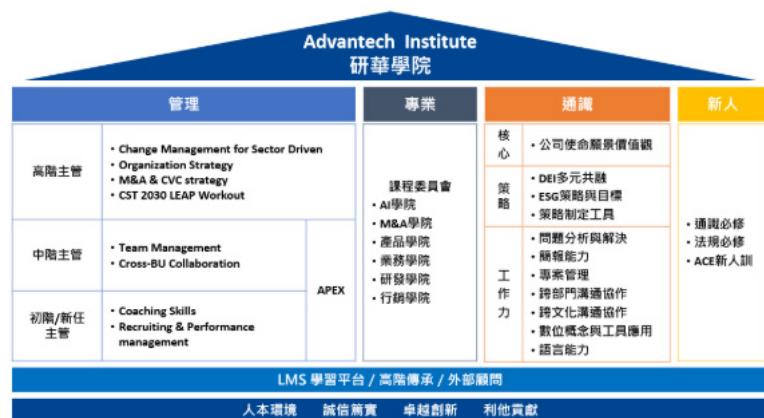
Advantech Institute
研華學院

管理

| 高階主管 | • Change Management for Sector Driven • Organization Strategy • M&A & CVC strategy • CST 2030 LEAP Workout | |
|---|---|---|
| 中階主管 | • Team Management • Cross-BU Collaboration | APEX |
| 初階/新任主管 | • Coaching Skills • Recruiting & Performance management | |

專業

課程委員會
• AI學院
• M&A學院
• 產品學院
• 業務學院
• 研發學院
• 行銷學院

通識

| 核心 | • 公司使命願景價值觀 |
|---|---|
| 策略 | • DEI多元共融 • ESG策略與目標 • 策略制定工具 |
| 工作力 | • 問題分析與解決 • 簡報能力 • 專案管理 • 跨部門溝通協作 • 跨文化溝通協作 • 數位概念與工具應用 • 語言能力 |

新人

• 通識必修
• 法規必修
• ACE新人訓

LMS 學習平台 / 高階傳承 / 外部顧問

人本環境　誠信篤實　卓越創新　利他貢獻